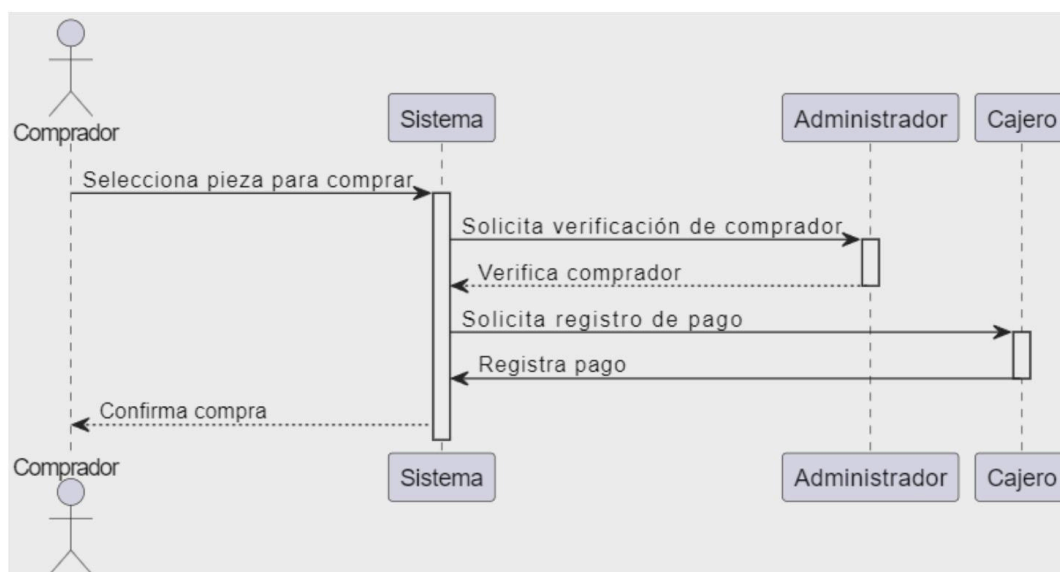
Comprador

Sistema

Administrador

Cajero

Selecciona pieza para comprar

Solicita verificación de comprador

Verifica comprador

Solicita registro de pago

Registra pago

Confirma compra

Comprador

Sistema

Administrador

Cajero